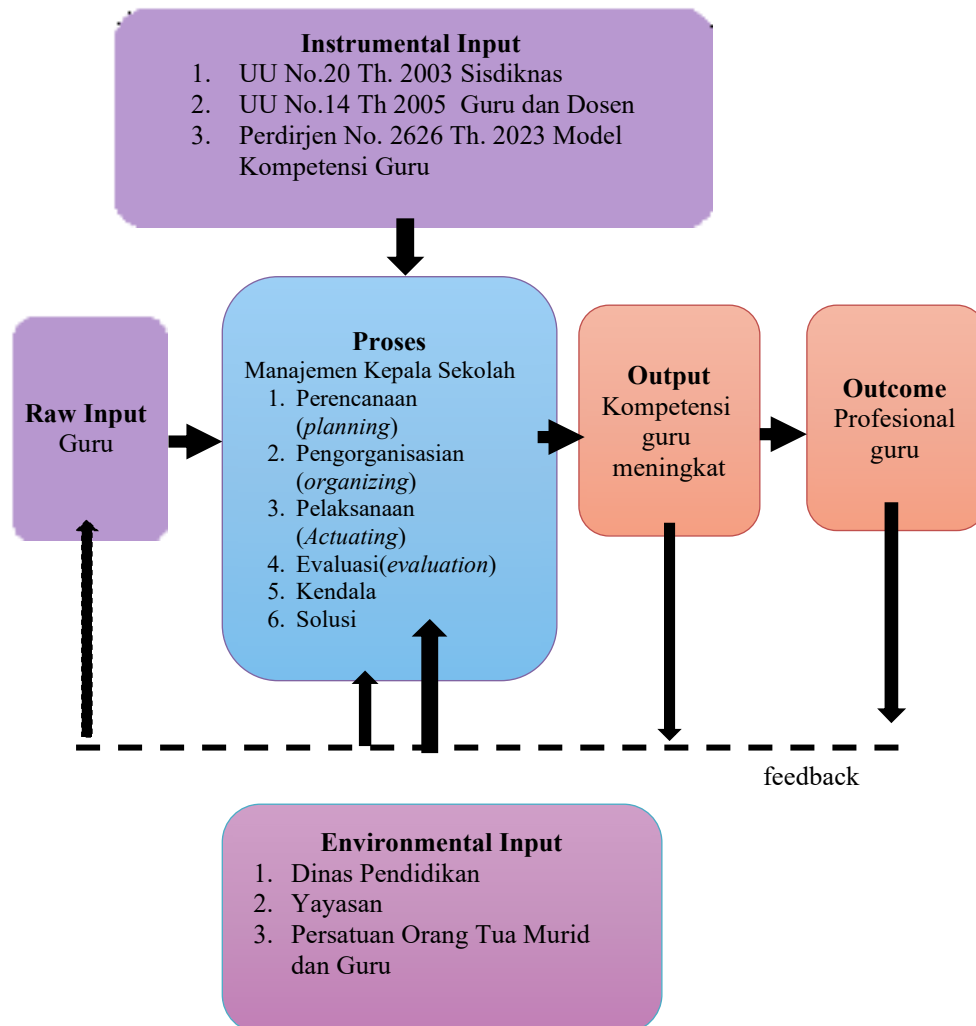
**Instrumental Input**
1. UU No.20 Th. 2003 Sisdiknas
2. UU No.14 Th 2005 Guru dan Dosen
3. Perdirjen No. 2626 Th. 2023 Model Kompetensi Guru

**Raw Input**
Guru

**Proses**
Manajemen Kepala Sekolah
1. Perencanaan (*planning*)
2. Pengorganisasian (*organizing*)
3. Pelaksanaan (*Actuating*)
4. Evaluasi(*evaluation*)
5. Kendala
6. Solusi

**Output**
Kompetensi guru meningkat

**Outcome**
Profesional guru

feedback

**Environmental Input**
1. Dinas Pendidikan
2. Yayasan
3. Persatuan Orang Tua Murid dan Guru